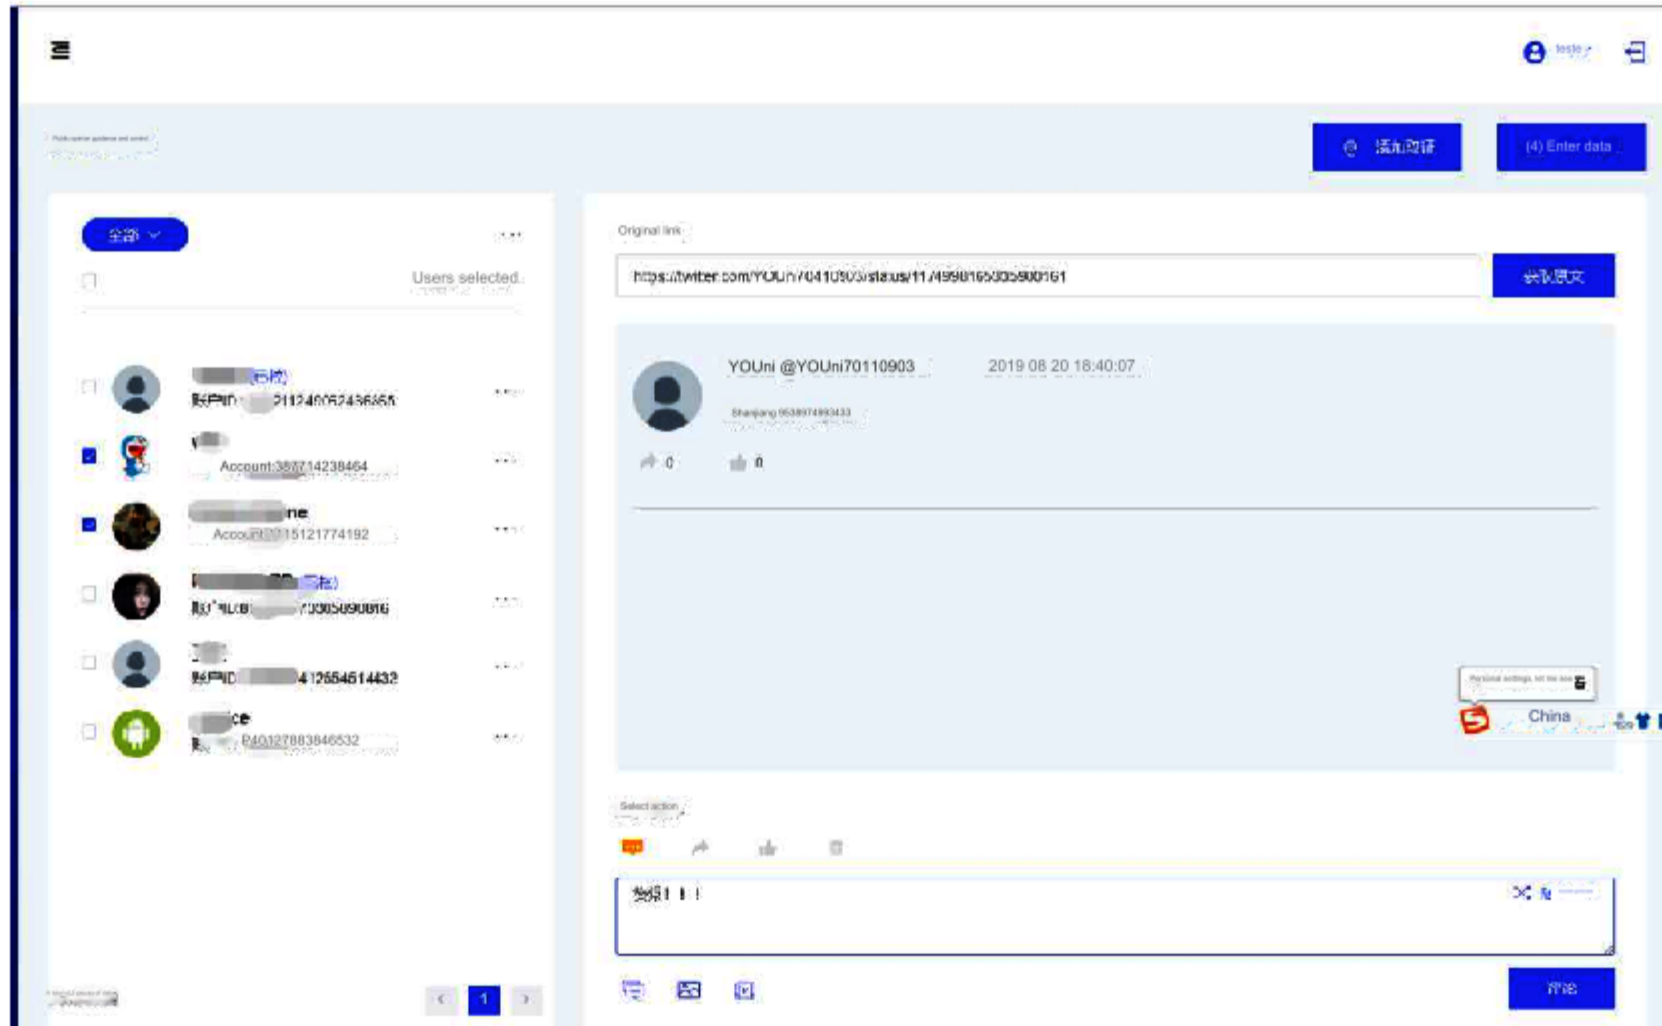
teste

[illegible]

添加链接

(4) Enter data

全部

Users selected

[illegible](在线)
账户ID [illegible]21124005243665

Account:387714238464

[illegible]ne
Accou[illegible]15121774192

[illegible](在线)
账户ID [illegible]73305090816

账户ID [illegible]412654514432

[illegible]ce
账 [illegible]P40127883846532

1

Original link

https://twitter.com/YOUn70410903/status/117499816530590016 1

获取原文

YOUni @YOUni70110903

2019 08 20 18:40:07

Shanjang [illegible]

0

0

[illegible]

China

Select action

发射！！！

评论